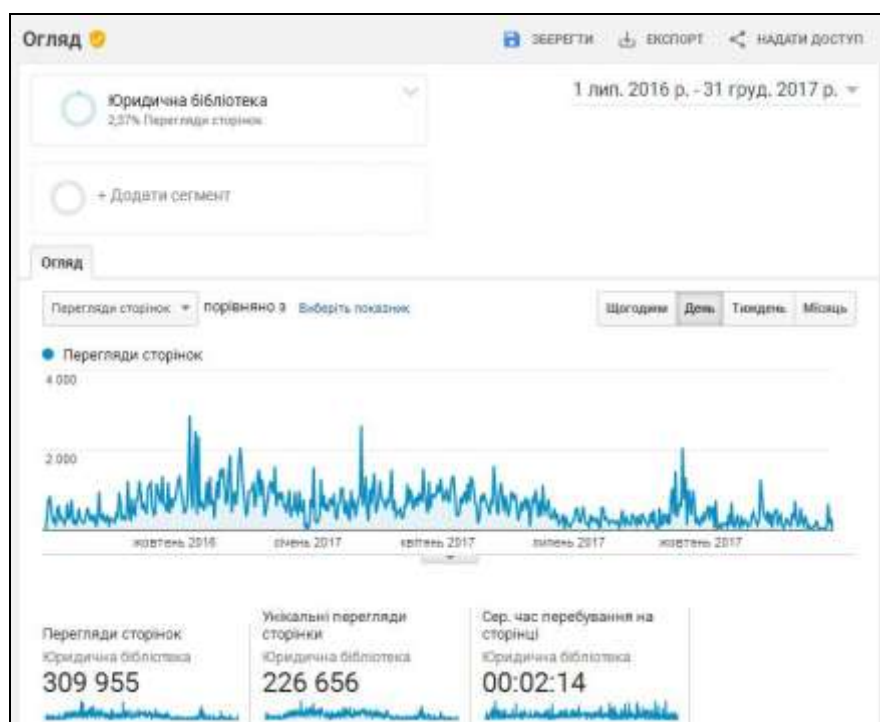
Огляд

ЗБЕРЕГТИ ЕКСПОРТ НАДАТИ ДОСТУП

Юридична бібліотека
2,37% Перегляди сторінок

1 лип. 2016 р. - 31 груд. 2017 р.

+ Додати сегмент

Огляд

Перегляди сторінок порівняно з Виберіть показник

Щогодини День Тиждень Місяць

Перегляди сторінок

4 000

2 000

жовтень 2016 січень 2017 квітень 2017 липень 2017 жовтень 2017

Перегляди сторінок
Юридична бібліотека
309 955

Унікальні перегляди сторінки
Юридична бібліотека
226 656

Сер. час перебування на сторінці
Юридична бібліотека
00:02:14